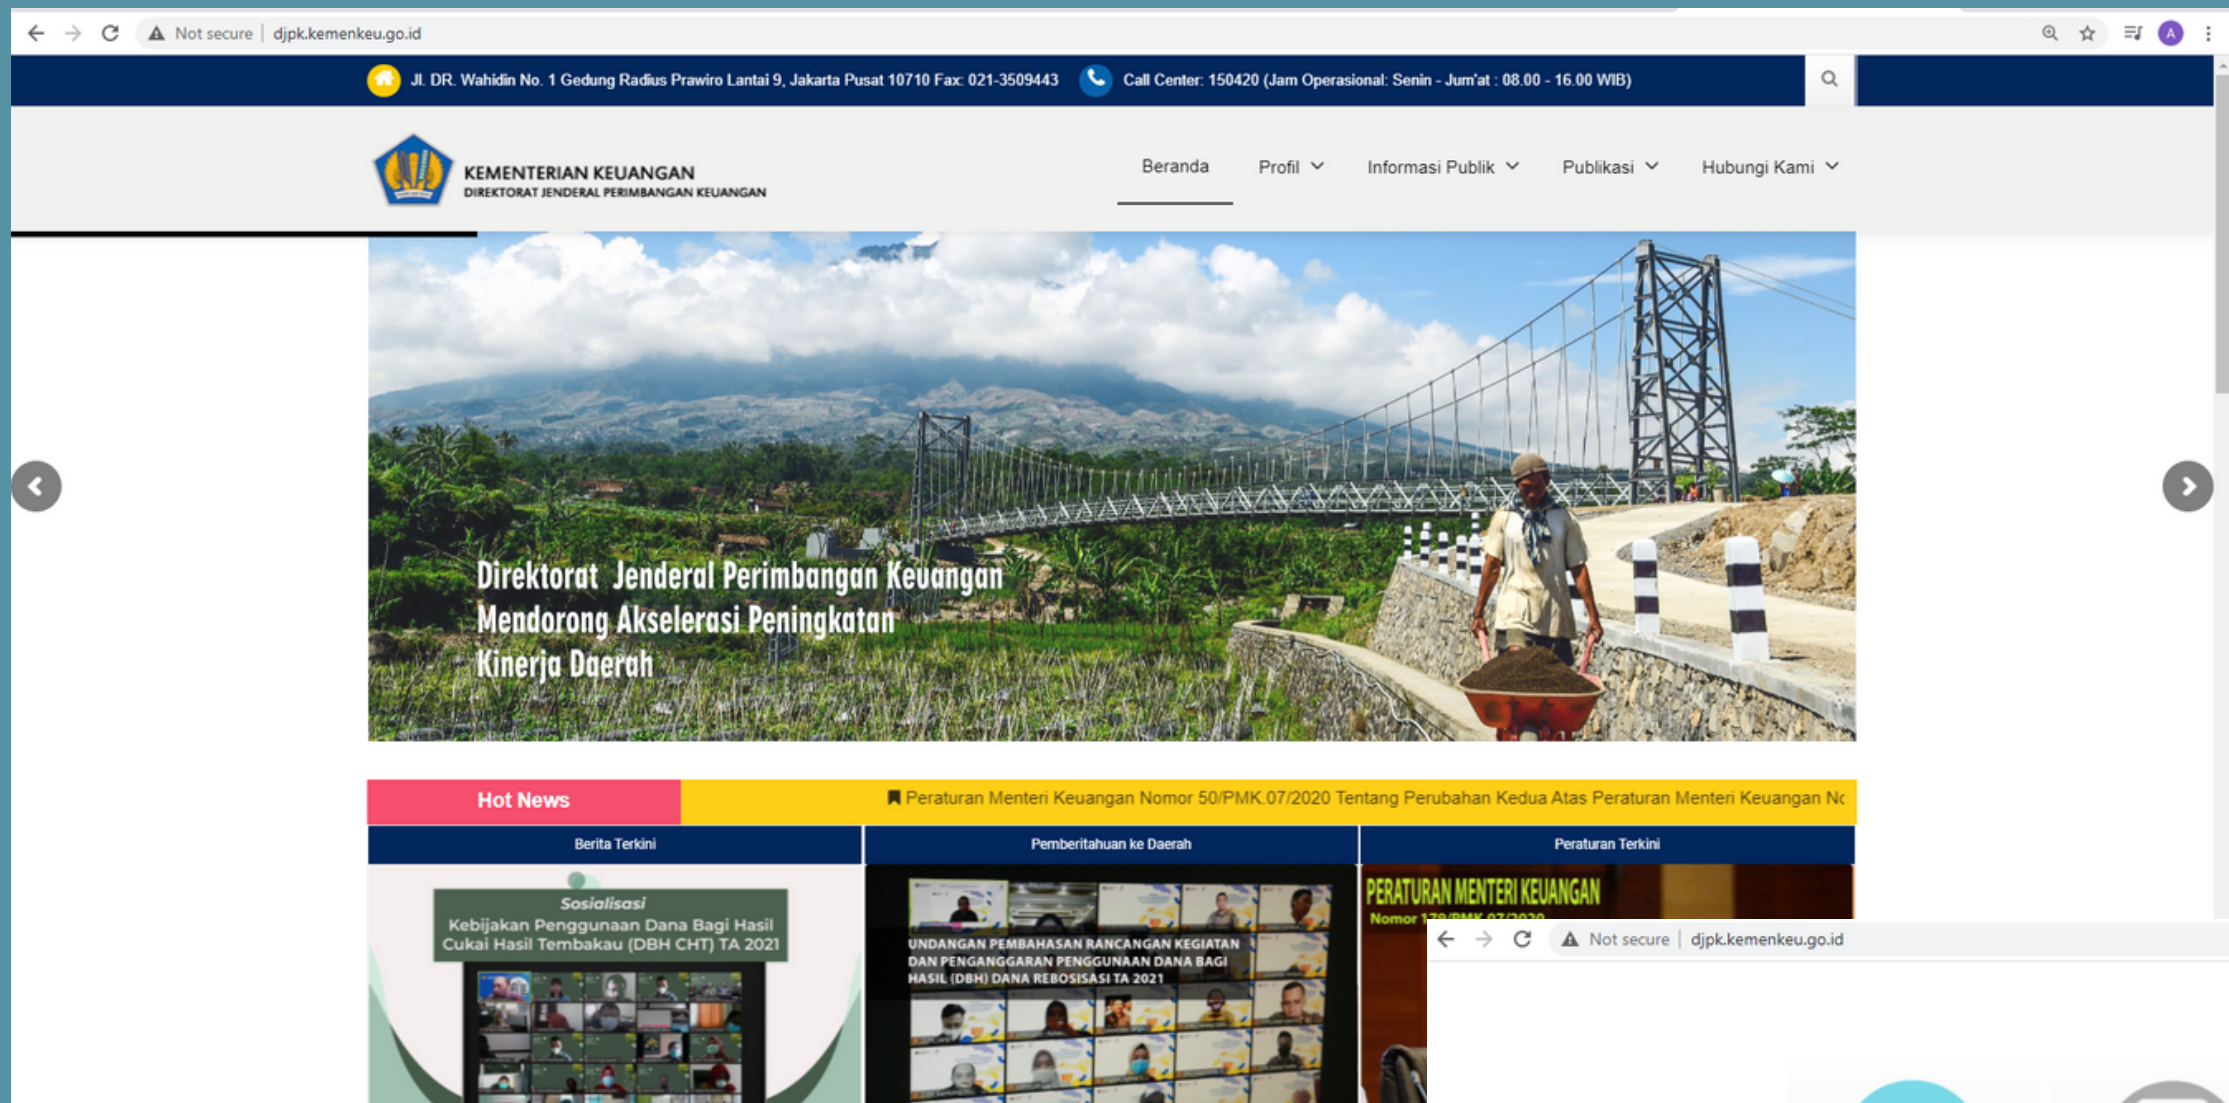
Not secure | djpk.kemenkeu.go.id

Jl. DR. Wahidin No. 1 Gedung Radius Prawiro Lantai 9, Jakarta Pusat 10710 Fax: 021-3509443 Call Center: 150420 (Jam Operasional: Senin - Jum'at : 08.00 - 16.00 WIB)

KEMENTERIAN KEUANGAN
DIREKTORAT JENDERAL PERIMBANGAN KEUANGAN

Beranda Profil Informasi Publik Publikasi Hubungi Kami

Direktorat Jenderal Perimbangan Keuangan Mendorong Akselerasi Peningkatan Kinerja Daerah

Hot News
Peraturan Menteri Keuangan Nomor 50/PMK.07/2020 Tentang Perubahan Kedua Atas Peraturan Menteri Keuangan N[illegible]

Berita Terkini
Pemberitahuan ke Daerah
Peraturan Terkini

Sosialisasi
Kebijakan Penggunaan Dana Bagi Hasil Cukai Hasil Tembakau (DBH CHT) TA 2021

UNDANGAN PEMBAHASAN RANCANGAN KEGIATAN DAN PENGANGGARAN PENGGUNAAN DANA BAGI HASIL (DBH) DANA REBOSISASI TA 2021

PERATURAN MENTERI KEUANGAN
Nomor 1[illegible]/PMK.07/2020

Not secure | djpk.kemenkeu.go.id